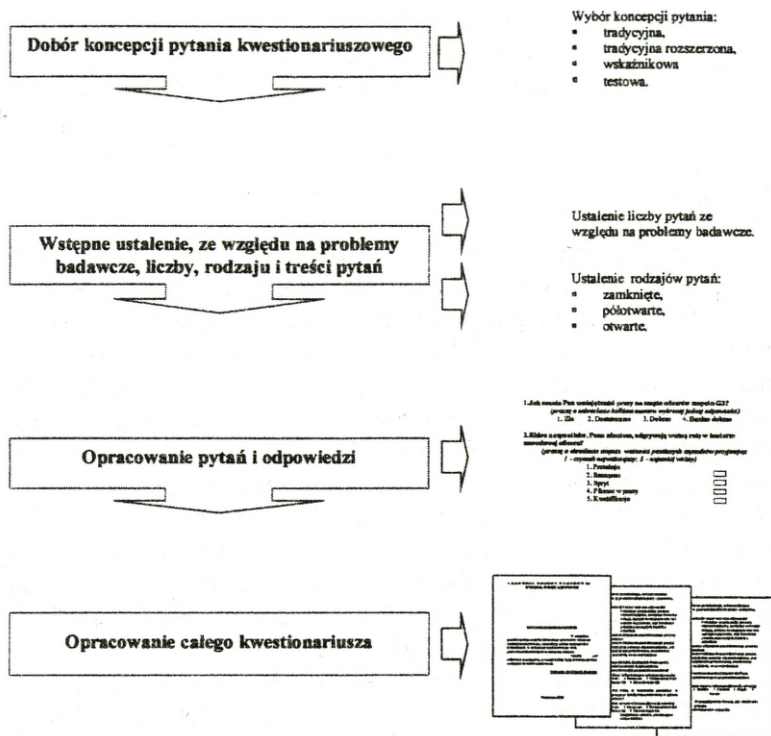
Dobór koncepcji pytania kwestionariuszowego

Wybór koncepcji pytania:
- tradycyjna,
- tradycyjna rozszerzona,
- wskaźnikowa
- testowa.

Wstępne ustalenie, ze względu na problemy badawcze, liczby, rodzaju i treści pytań

Ustalenie liczby pytań ze względu na problemy badawcze.

Ustalenie rodzajów pytań:
- zamknięte,
- półotwarte,
- otwarte.

Opracowanie pytań i odpowiedzi

1. Jak ocenia Pan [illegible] pracy na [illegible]?
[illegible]
1. Źle 2. Dostatecznie 3. Dobrze 4. Bardzo dobrze

2. Które z czynników, Pana zdaniem, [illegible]
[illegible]
1. Protekcja
2. Znajomości
3. Spryt
4. Pieniądze
5. Kwalifikacje

Opracowanie całego kwestionariusza

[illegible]